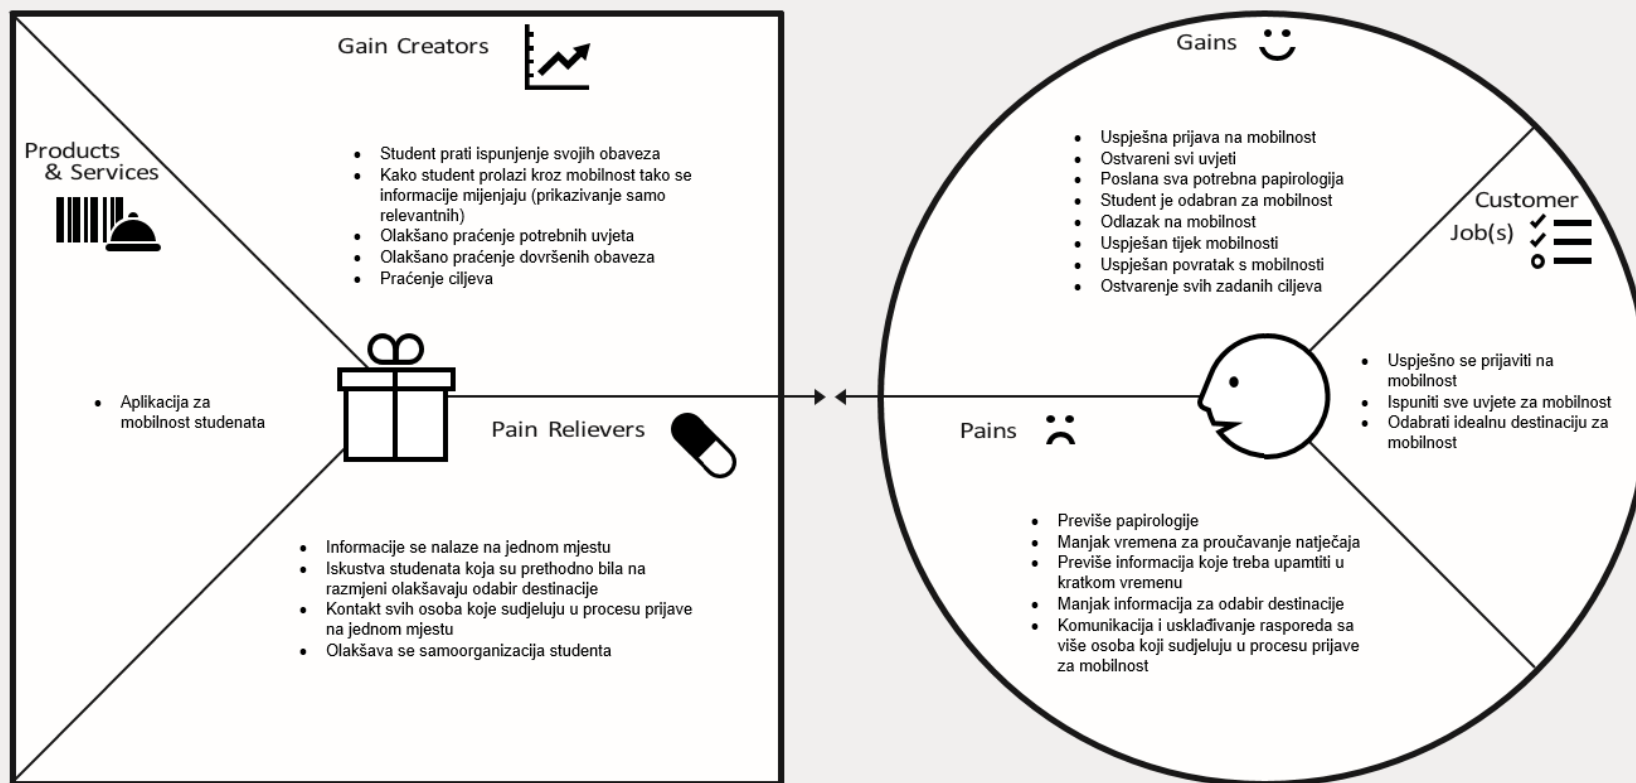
Gain Creators

Products & Services

- Student prati ispunjenje svojih obaveza
- Kako student prolazi kroz mobilnost tako se informacije mijenjaju (prikazivanje samo relevantnih)
- Olakšano praćenje potrebnih uvjeta
- Olakšano praćenje dovršenih obaveza
- Praćenje ciljeva

- Aplikacija za mobilnost studenata

Pain Relievers

- Informacije se nalaze na jednom mjestu
- Iskustva studenata koja su prethodno bila na razmjeni olakšavaju odabir destinacije
- Kontakt svih osoba koje sudjeluju u procesu prijave na jednom mjestu
- Olakšava se samoorganizacija studenta

Gains

- Uspješna prijava na mobilnost
- Ostvareni svi uvjeti
- Poslana sva potrebna papirologija
- Student je odabran za mobilnost
- Odlazak na mobilnost
- Uspješan tijek mobilnosti
- Uspješan povratak s mobilnosti
- Ostvarenje svih zadanih ciljeva

Customer Job(s)

- Uspješno se prijaviti na mobilnost
- Ispuniti sve uvjete za mobilnost
- Odabrati idealnu destinaciju za mobilnost

Pains

- Previše papirologije
- Manjak vremena za proučavanje natječaja
- Previše informacija koje treba upamtiti u kratkom vremenu
- Manjak informacija za odabir destinacije
- Komunikacija i usklađivanje rasporeda sa više osoba koji sudjeluju u procesu prijave za mobilnost